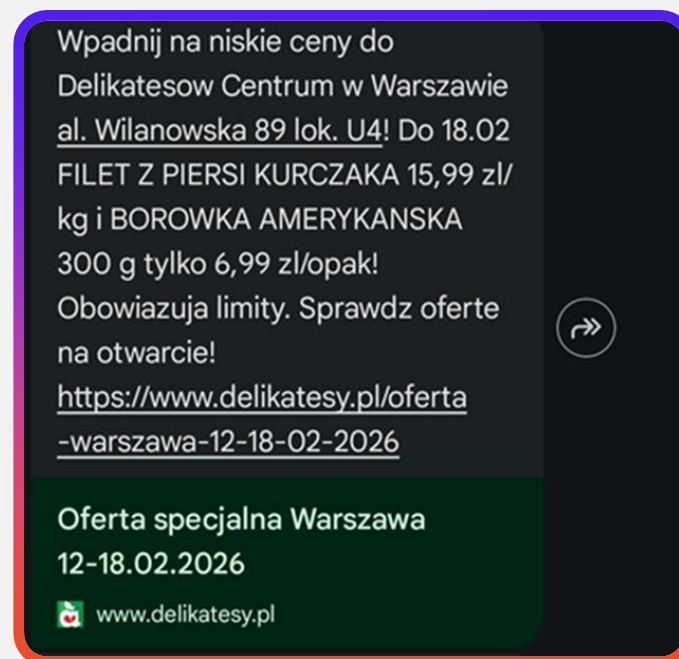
Wpadnij na niskie ceny do Delikatesow Centrum w Warszawie al. Wilanowska 89 lok. U4! Do 18.02 FILET Z PIERSI KURCZAKA 15,99 zl/ kg i BOROWKA AMERYKANSKA 300 g tylko 6,99 zl/opak! Obowiazuja limity. Sprawdz oferte na otwarcie! https://www.delikatesy.pl/oferta-warszawa-12-18-02-2026

Oferta specjalna Warszawa 12-18.02.2026

www.delikatesy.pl